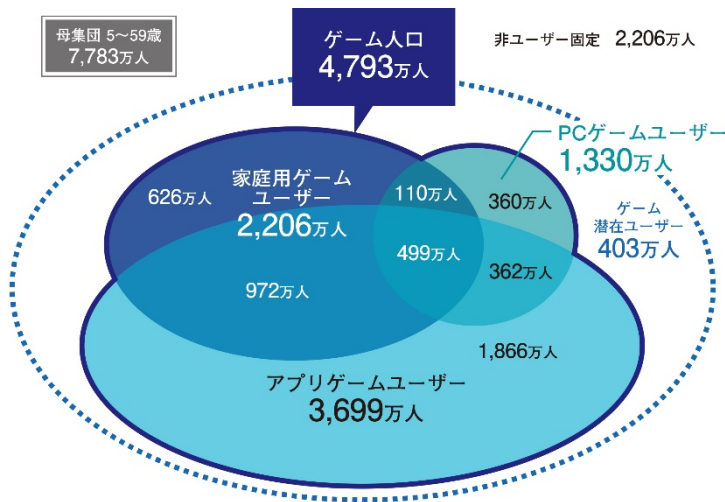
母集団 5〜59歳
7,783万人

ゲーム人口
4,793万人

非ユーザー固定 2,206万人

PCゲームユーザー
1,330万人

家庭用ゲームユーザー
2,206万人

626万人

110万人

360万人

ゲーム潜在ユーザー
403万人

499万人

362万人

972万人

1,866万人

アプリゲームユーザー
3,699万人